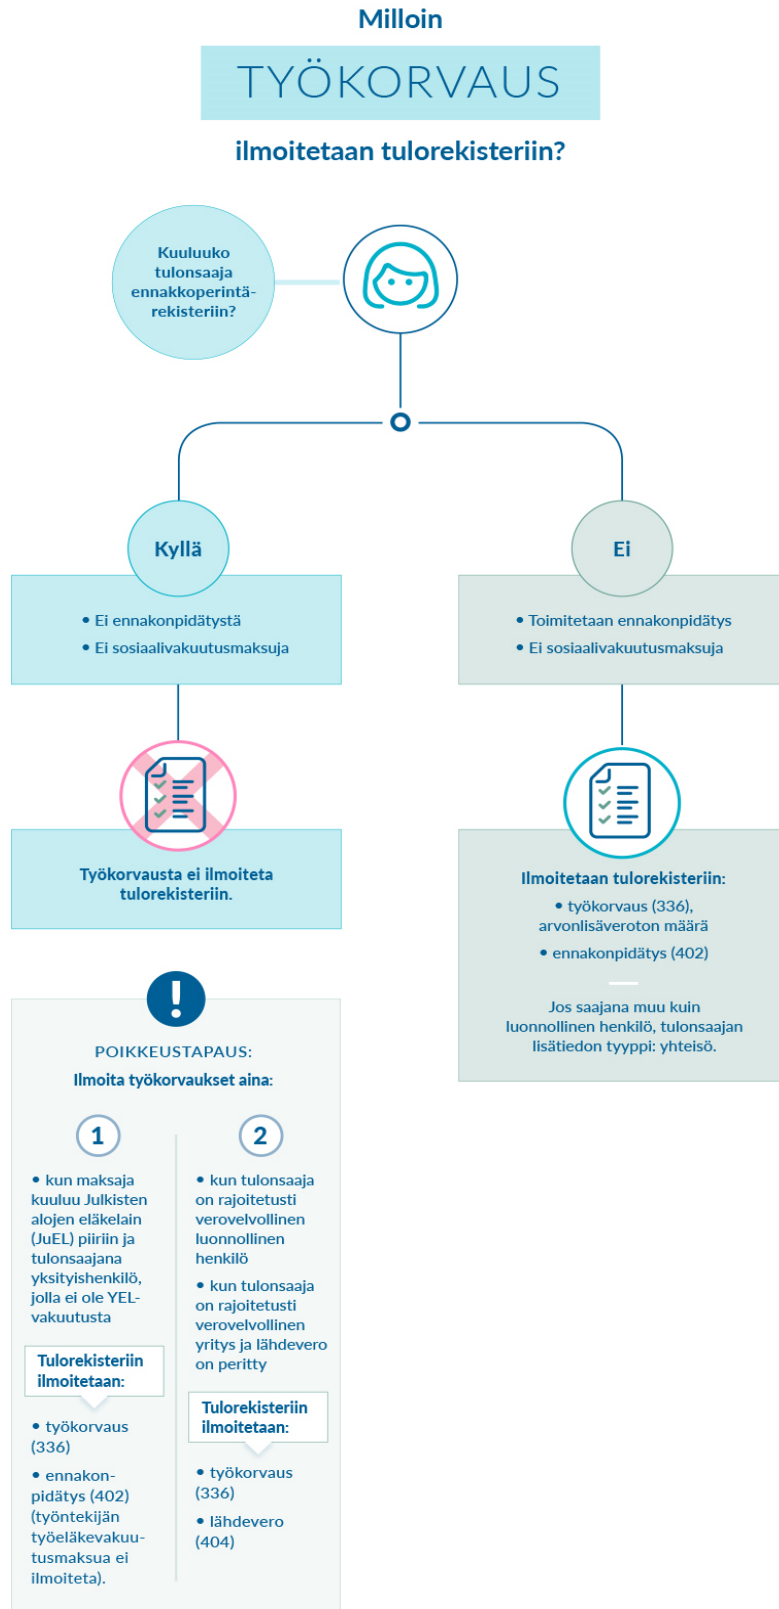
Milloin

TYÖKORVAUS

ilmoitetaan tulorekisteriin?

Kuuluuko tulonsaaja ennakkoperintärekisteriin?

Kyllä

• Ei ennakonpidätystä
• Ei sosiaalivakuutusmaksuja

Työkorvausta ei ilmoiteta tulorekisteriin.

Ei

• Toimitetaan ennakonpidätys
• Ei sosiaalivakuutusmaksuja

Ilmoitetaan tulorekisteriin:

• työkorvaus (336), arvonlisäveroton määrä
• ennakonpidätys (402)

Jos saajana muu kuin luonnollinen henkilö, tulonsaajan lisätiedon tyyppi: yhteisö.

!

POIKKEUSTAPAUS:
Ilmoita työkorvaukset aina:

1

• kun maksaja kuuluu Julkisten alojen eläkelain (JuEL) piiriin ja tulonsaajana yksityishenkilö, jolla ei ole YEL-vakuutusta

Tulorekisteriin ilmoitetaan:

• työkorvaus (336)
• ennakonpidätys (402) (työntekijän työeläkevakuutusmaksua ei ilmoiteta).

2

• kun tulonsaaja on rajoitetusti verovelvollinen luonnollinen henkilö
• kun tulonsaaja on rajoitetusti verovelvollinen yritys ja lähdevero on peritty

Tulorekisteriin ilmoitetaan:

• työkorvaus (336)
• lähdevero (404)